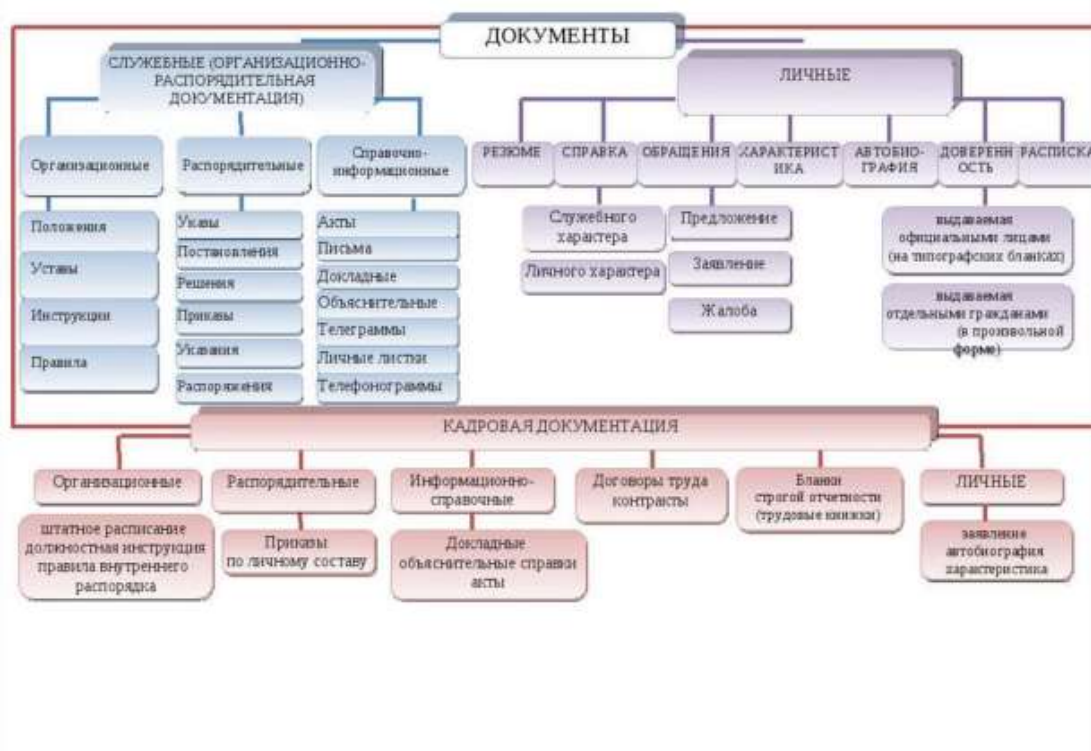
ДОКУМЕНТЫ

СЛУЖЕБНЫЕ (ОРГАНИЗАЦИОННО-РАСПОРЯДИТЕЛЬНАЯ ДОКУМЕНТАЦИЯ)

Организационные

Положения

Уставы

Инструкции

Правила

Распорядительные

Указы

Постановления

Решения

Приказы

Указания

Распоряжения

Справочно-информационные

Акты

Письма

Докладные

Объяснительные

Телеграммы

Личные листки

Телефонограммы

ЛИЧНЫЕ

РЕЗЮМЕ

СПРАВКА

Служебного характера

Личного характера

ОБРАЩЕНИЯ

Предложение

Заявление

Жалоба

ХАРАКТЕРИСТИКА

АВТОБИОГРАФИЯ

ДОВЕРЕННОСТЬ

выдаваемая официальными лицами (на типографских бланках)

выдаваемая отдельными гражданами (в произвольной форме)

РАСПИСКА

КАДРОВАЯ ДОКУМЕНТАЦИЯ

Организационные

штатное расписание должностная инструкция правила внутреннего распорядка

Распорядительные

Приказы по личному составу

Информационно-справочные

Докладные объяснительные справки акты

Договоры труда контракты

Бланки строгой отчетности (трудовые книжки)

ЛИЧНЫЕ

заявление автобиография характеристика